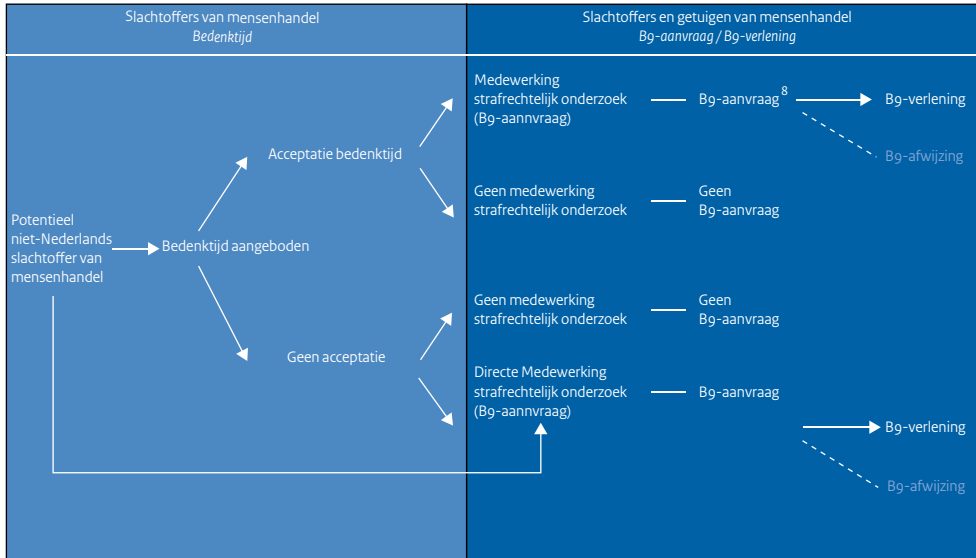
Slachtoffers van mensenhandel
Bedenktijd

Slachtoffers en getuigen van mensenhandel
B9-aanvraag / B9-verlening

Potentieel niet-Nederlands slachtoffer van mensenhandel

Bedenktijd aangeboden

Acceptatie bedenktijd

Geen acceptatie

Medewerking strafrechtelijk onderzoek (B9-aannvraag)

B9-aanvraag $^{8}$

B9-verlening

B9-afwijzing

Geen medewerking strafrechtelijk onderzoek

Geen B9-aanvraag

Geen medewerking strafrechtelijk onderzoek

Geen B9-aanvraag

Directe Medewerking strafrechtelijk onderzoek (B9-aannvraag)

B9-aanvraag

B9-verlening

B9-afwijzing